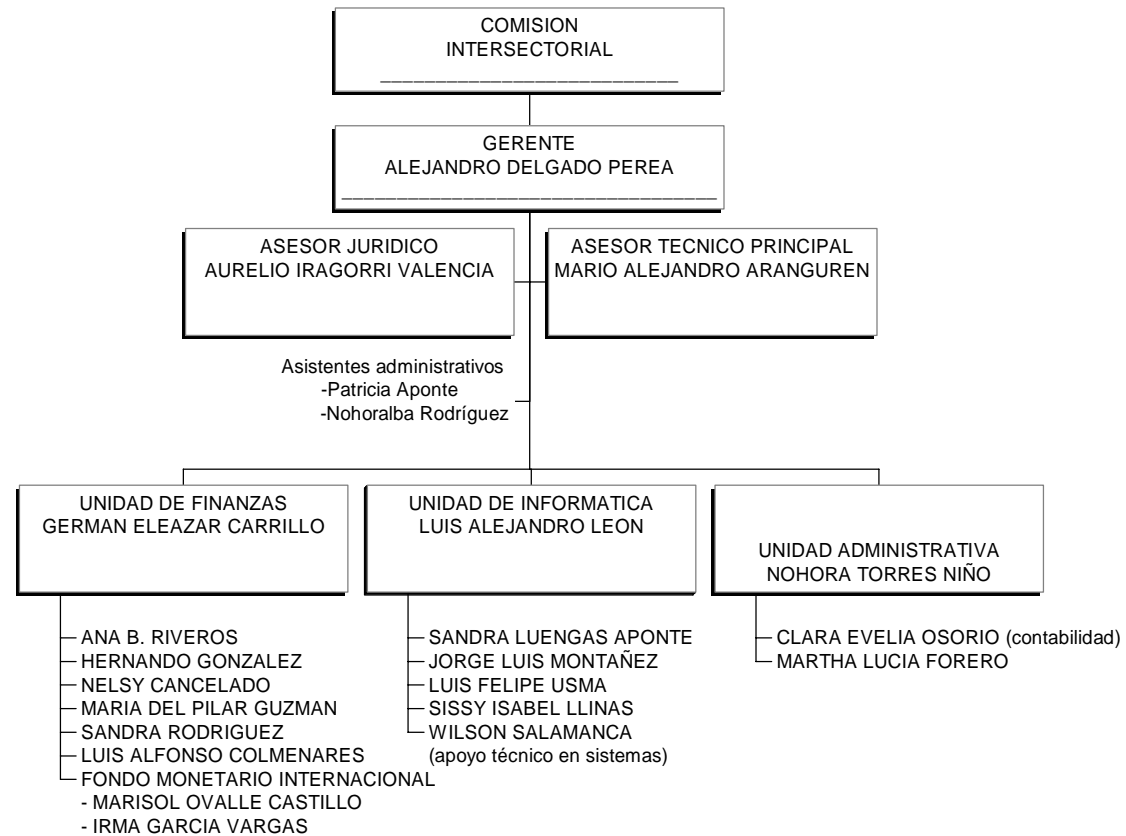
COMISION
INTERSECTORIAL
________________________

GERENTE
ALEJANDRO DELGADO PEREA
________________________________

ASESOR JURIDICO
AURELIO IRAGORRI VALENCIA

ASESOR TECNICO PRINCIPAL
MARIO ALEJANDRO ARANGUREN

Asistentes administrativos
-Patricia Aponte
-Nohoralba Rodríguez

UNIDAD DE FINANZAS
GERMAN ELEAZAR CARRILLO

ANA B. RIVEROS
HERNANDO GONZALEZ
NELSY CANCELADO
MARIA DEL PILAR GUZMAN
SANDRA RODRIGUEZ
LUIS ALFONSO COLMENARES
FONDO MONETARIO INTERNACIONAL
- MARISOL OVALLE CASTILLO
- IRMA GARCIA VARGAS

UNIDAD DE INFORMATICA
LUIS ALEJANDRO LEON

SANDRA LUENGAS APONTE
JORGE LUIS MONTAÑEZ
LUIS FELIPE USMA
SISSY ISABEL LLINAS
WILSON SALAMANCA
(apoyo técnico en sistemas)

UNIDAD ADMINISTRATIVA
NOHORA TORRES NIÑO

CLARA EVELIA OSORIO (contabilidad)
MARTHA LUCIA FORERO